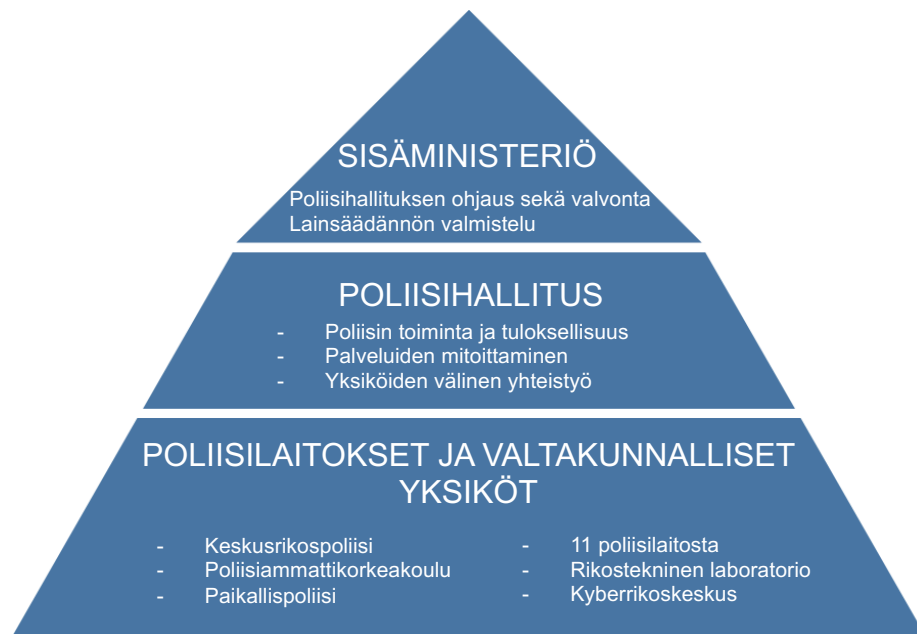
SISÄMINISTERIÖ

Poliisihallituksen ohjaus sekä valvonta
Lainsäädännön valmistelu

POLIISIHALLITUS

- Poliisin toiminta ja tuloksellisuus
- Palveluiden mitoittaminen
- Yksiköiden välinen yhteistyö

POLIISILAITOKSET JA VALTAKUNNALLISET YKSIKÖT

- Keskusrikospoliisi
- Poliisiammattikorkeakoulu
- Paikallispoliisi

- 11 poliisilaitosta
- Rikostekninen laboratorio
- Kyberrikoskeskus